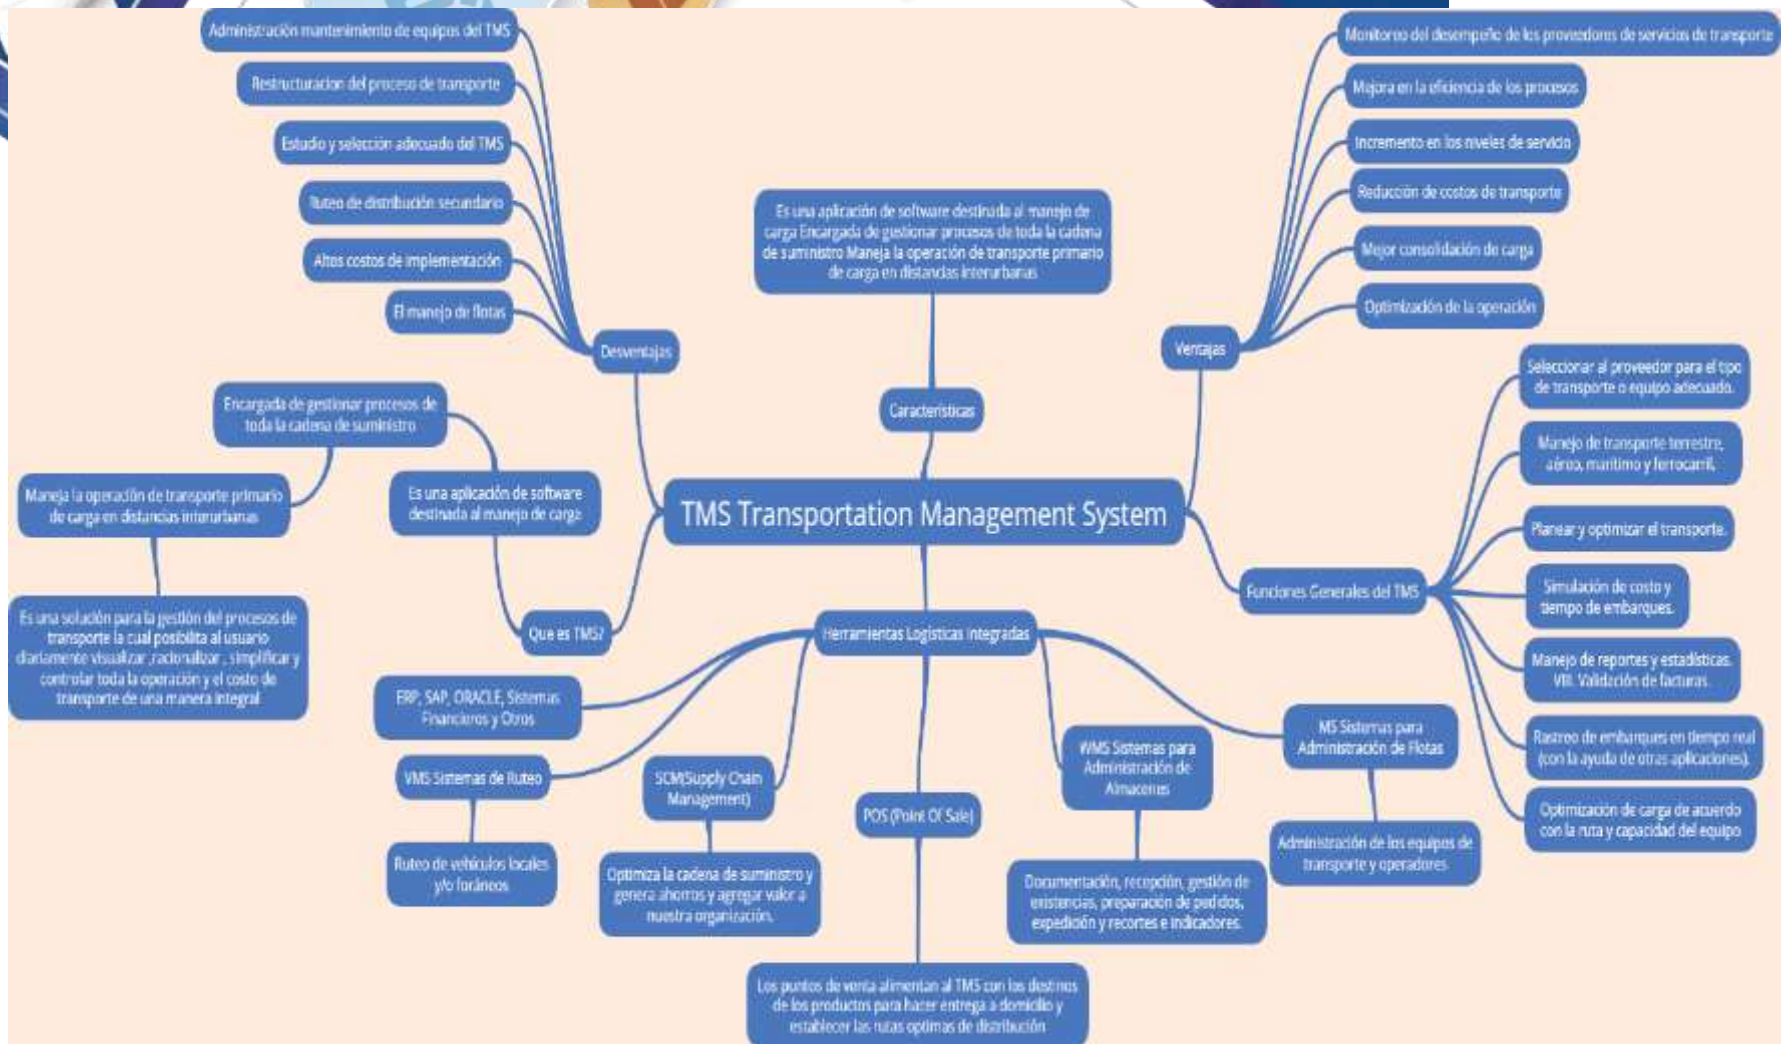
TMS Transportation Management System

Características

Es una aplicación de software destinada al manejo de carga Encargada de gestionar procesos de toda la cadena de suministro Maneja la operación de transporte primario de carga en distandas interurbanas

Desventajas

Administración mantenimiento de equipos del TMS

Restructuracion del proceso de transporte

Estudio y selección adecuado del TMS

Ruteo de distribución secundario

Altos costos de implementación

El manejo de flotas

Ventajas

Monitoreo del desempeño de los proveedores de servicios de transporte

Mejora en la eficiencia de los procesos

Incremento en los niveles de servicio

Reducción de costos de transporte

Mejor consolidación de carga

Optimización de la operación

Que es TMS?

Es una aplicación de software destinada al manejo de carga

Encargada de gestionar procesos de toda la cadena de suministro

Maneja la operación de transporte primario de carga en distancias interurbanas

Es una solución para la gestión del procesos de transporte la cual posibilita al usuario diariamente visualizar ,racionalizar , simplificar y controlar toda la operación y el costo de transporte de una manera integral

Funciones Generales del TMS

Seleccionar al proveedor para el tipo de transporte o equipo adecuado.

Manejo de transporte terrestre, aéreo, marítimo y ferrocarril.

Planear y optimizar el transporte.

Simulación de costo y tiempo de embarques.

Manejo de reportes y estadísticas. VIII. Validación de facturas

Rastreo de embarques en tiempo real (con la ayuda de otras aplicaciones).

Optimización de carga de acuerdo con la ruta y capacidad del equipo

Herramientas Logísticas integradas

ERP, SAP, ORACLE, Sistemas Financieros y Otros

VMS Sistemas de Ruteo

Ruteo de vehículos locales y/o foráneos

SCM(Supply Chain Management)

Optimiza la cadena de suministro y genera ahorros y agregar valor a nuestra organización.

POS (Point Of Sale)

Los puntos de venta alimentan al TMS con los destinos de los productos para hacer entrega a domicilio y establecer las rutas optimas de distribución

WMS Sistemas para Administración de Almacenes

Documentación, recepción, gestión de existencias, preparación de pedidos, expedición y recortes e indicadores.

MS Sistemas para Administración de Flotas

Administración de los equipos de transporte y operadores